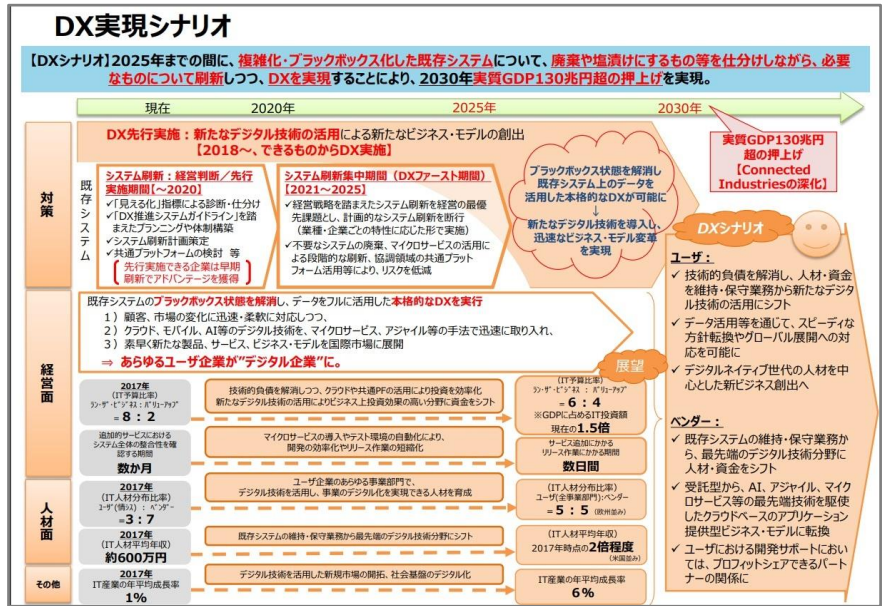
DX実現シナリオ

【DXシナリオ】2025年までの間に、複雑化・ブラックボックス化した既存システムについて、廃棄や塩漬けにするもの等を仕分けしながら、必要なものについて刷新しつつ、DXを実現することにより、2030年実質GDP130兆円超の押上げを実現。

現在　2020年　2025年　2030年

実質GDP130兆円超の押上げ
【Connected Industriesの深化】

対策

DX先行実施：新たなデジタル技術の活用による新たなビジネス・モデルの創出
【2018～、できるものからDX実施】

既存システム

システム刷新：経営判断／先行実施期間【～2020】
✓「見える化」指標による診断・仕分け
✓「DX推進システムガイドライン」を踏まえたプランニングや体制構築
✓システム刷新計画策定
✓共通プラットフォームの検討　等
先行実施できる企業は早期刷新でアドバンテージを獲得

システム刷新集中期間（DXファースト期間）【2021～2025】
✓経営戦略を踏まえたシステム刷新を経営の最優先課題とし、計画的なシステム刷新を断行（業種・企業ごとの特性に応じた形で実施）
✓不要なシステムの廃棄、マイクロサービスの活用による段階的な刷新、協調領域の共通プラットフォーム活用等により、リスク低減

ブラックボックス状態を解消し既存システム上のデータを活用した本格的なDXが可能に
↓
新たなデジタル技術を導入し、迅速なビジネス・モデル変革を実現

DXシナリオ

経営面

既存システムのブラックボックス状態を解消し、データをフルに活用した本格的なDXを実行
1）顧客、市場の変化に迅速・柔軟に対応しつつ、
2）クラウド、モバイル、AI等のデジタル技術を、マイクロサービス、アジャイル等の手法で迅速に取り入れ、
3）素早く新たな製品、サービス、ビジネス・モデルを国際市場に展開
⇒ あらゆるユーザ企業が"デジタル企業"に。

展望

2017年
（IT予算比率）
ラン・ザ・ビジネス：バリューアップ
＝8：2

技術的負債を解消しつつ、クラウドや共通PFの活用により投資を効率化
新たなデジタル技術の活用によりビジネス上投資効果の高い分野に資金をシフト

（IT予算比率）
ラン・ザ・ビジネス：バリューアップ
＝6：4
※GDPに占めるIT投資額
現在の1.5倍

追加的サービスにおけるシステム全体の整合性を確認する期間
数か月

マイクロサービスの導入やテスト環境の自動化により、開発の効率化やリリース作業の短縮化

サービス追加にかかるリリース作業にかかる期間
数日間

人材面

2017年
（IT人材分布比率）
ユーザ（情シス）：ベンダー
＝3：7

ユーザ企業のあらゆる事業部門で、デジタル技術を活用し、事業のデジタル化を実現できる人材を育成

（IT人材分布比率）
ユーザ（全事業部門）：ベンダー
＝5：5（欧米並み）

2017年
（IT人材平均年収）
約600万円

既存システムの維持・保守業務から最先端のデジタル技術分野にシフト

（IT人材平均年収）
2017年時点の2倍程度
（米国並み）

その他

2017年
IT産業の年平均成長率
1％

デジタル技術を活用した新規市場の開拓、社会基盤のデジタル化

IT産業の年平均成長率
6％

ユーザ：
✓ 技術的負債を解消し、人材・資金を維持・保守業務から新たなデジタル技術の活用にシフト
✓ データ活用等を通じて、スピーディな方針転換やグローバル展開への対応を可能に
✓ デジタルネイティブ世代の人材を中心とした新ビジネス創出へ

ベンダー：
✓ 既存システムの維持・保守業務から、最先端のデジタル技術分野に人材・資金をシフト
✓ 受託型から、AI、アジャイル、マイクロサービス等の最先端技術を駆使したクラウドベースのアプリケーション提供型ビジネス・モデルに転換
✓ ユーザにおける開発サポートにおいては、プロフィットシェアできるパートナーの関係に